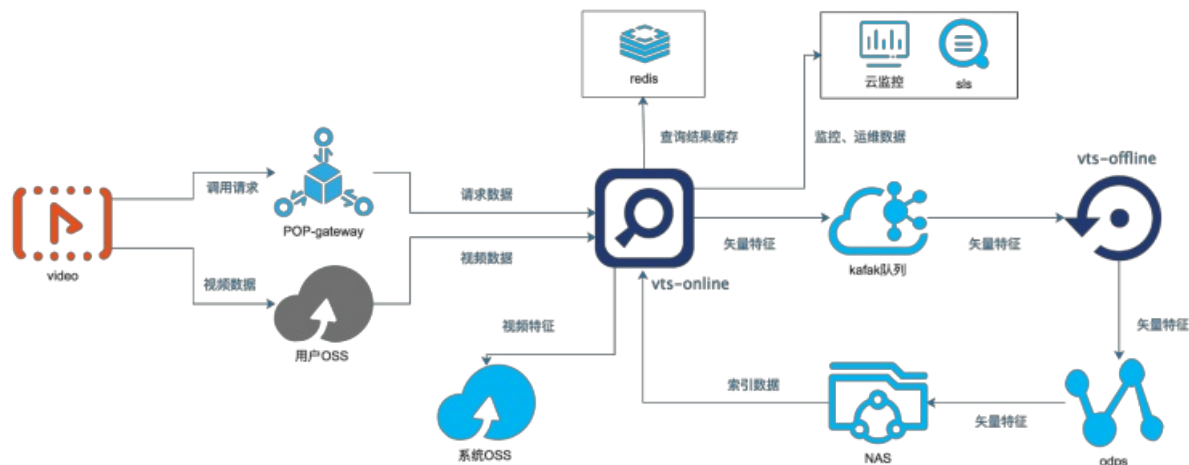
redis

云监控

sls

查询结果缓存

监控、运维数据

vts-offline

调用请求

请求数据

video

POP-gateway

视频数据

视频数据

矢量特征

kafak队列

矢量特征

vts-online

用户OSS

视频特征

矢量特征

索引数据

矢量特征

系统OSS

NAS

odps